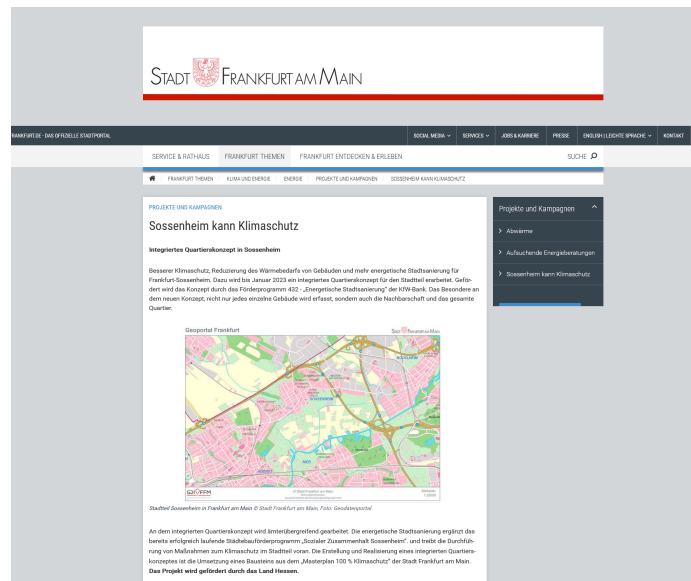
STADT FRANKFURT AM MAIN

FRANKFURT.DE - DAS OFFIZIELLE STADTPORTAL

SOCIAL MEDIA SERVICES JOBS & KARRIERE PRESSE ENGLISH | LEICHTE SPRACHE KONTAKT

SERVICE & RATHAUS FRANKFURT THEMEN FRANKFURT ENTDECKEN & ERLEBEN SUCHE

FRANKFURT THEMEN KLIMA UND ENERGIE ENERGIE PROJEKTE UND KAMPAGNEN SOSSENHEIM KANN KLIMASCHUTZ

PROJEKTE UND KAMPAGNEN

Sossenheim kann Klimaschutz

Integriertes Quartierskonzept in Sossenheim

Besserer Klimaschutz, Reduzierung des Wärmebedarfs von Gebäuden und mehr energetische Stadtsanierung für Frankfurt-Sossenheim. Dazu wird bis Januar 2023 ein integriertes Quartierskonzept für den Stadtteil erarbeitet. Gefördert wird das Konzept durch das Förderprogramm 432 - „Energetische Stadtsanierung" der KfW-Bank. Das Besondere an dem neuen Konzept, nicht nur jedes einzelne Gebäude wird erfasst, sondern auch die Nachbarschaft und das gesamte Quartier.

Geoportal Frankfurt

Stadt Frankfurt am Main

SOSSENHEIM

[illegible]

Stadtteil Sossenheim in Frankfurt am Main © Stadt Frankfurt am Main, Foto: Geodatenportal

An dem integrierten Quartierskonzept wird ämterübergreifend gearbeitet. Die energetische Stadtsanierung ergänzt das bereits erfolgreich laufende Städtebauförderprogramm „Sozialer Zusammenhalt Sossenheim" und treibt die Durchführung von Maßnahmen zum Klimaschutz im Stadtteil voran. Die Erstellung und Realisierung eines integrierten Quartierskonzeptes ist die Umsetzung eines Bausteins aus dem „Masterplan 100 % Klimaschutz" der Stadt Frankfurt am Main. Das Projekt wird gefördert durch das Land Hessen.

Projekte und Kampagnen

Abwärme

Aufsuchende Energieberatungen

Sossenheim kann Klimaschutz